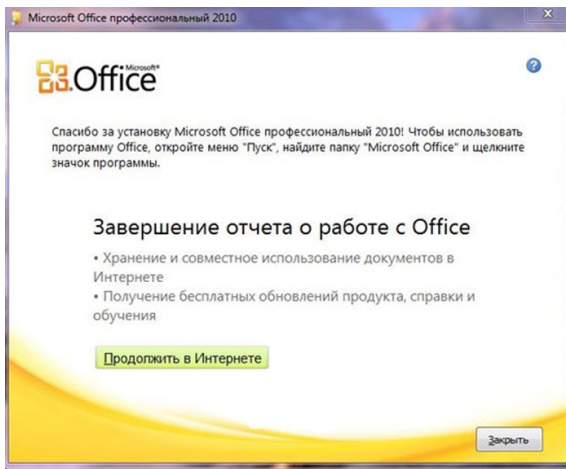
Microsoft Office профессиональный 2010

Microsoft® Office

Спасибо за установку Microsoft Office профессиональный 2010! Чтобы использовать программу Office, откройте меню "Пуск", найдите папку "Microsoft Office" и щелкните значок программы.

Завершение отчета о работе с Office

• Хранение и совместное использование документов в Интернете

• Получение бесплатных обновлений продукта, справки и обучения

Продолжить в Интернете

Закрыть